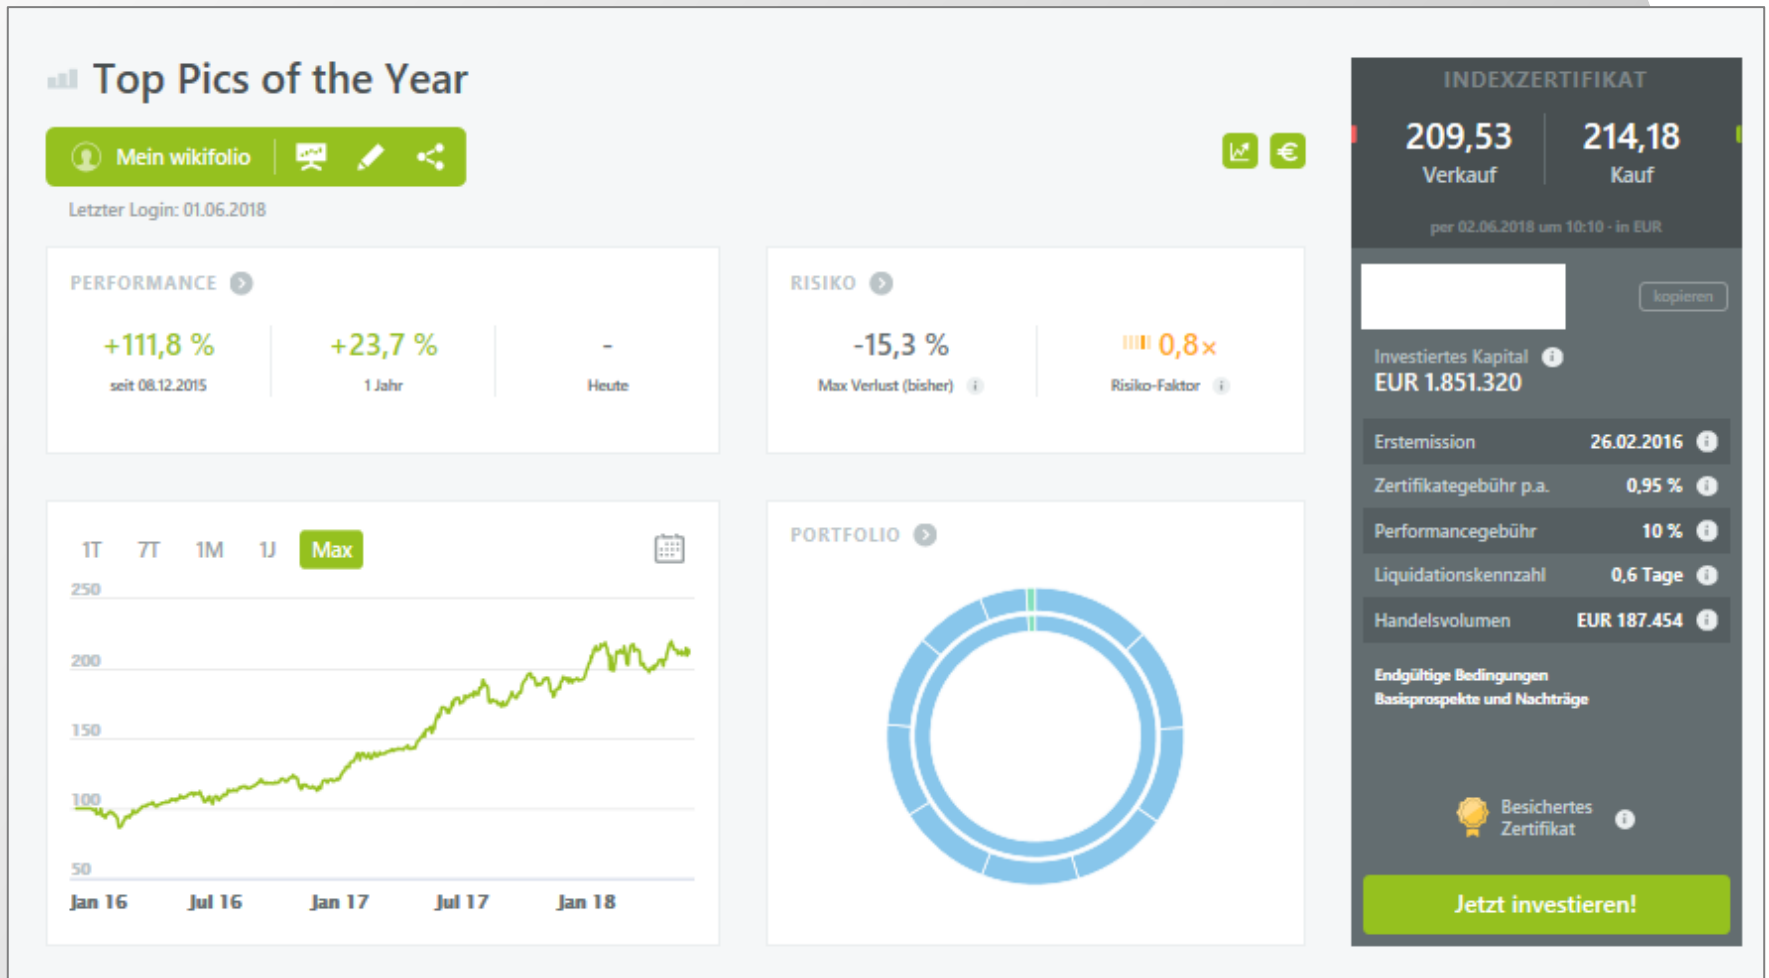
Top Pics of the Year

Mein wikifolio

Letzter Login: 01.06.2018

PERFORMANCE

+111,8 %
seit 08.12.2015

+23,7 %
1 Jahr

-
Heute

RISIKO

-15,3 %
Max Verlust (bisher)

0,8×
Risiko-Faktor

1T 7T 1M 1J Max

250
200
150
100
50

Jan 16 Jul 16 Jan 17 Jul 17 Jan 18

PORTFOLIO

INDEXZERTIFIKAT

209,53
Verkauf

214,18
Kauf

per 02.06.2018 um 10:10 · in EUR

kopieren

Investiertes Kapital
EUR 1.851.320

| | |
|---|---|
| Erstemission | 26.02.2016 |
| Zertifikategebühr p.a. | 0,95 % |
| Performancegebühr | 10 % |
| Liquidationskennzahl | 0,6 Tage |
| Handelsvolumen | EUR 187.454 |

Endgültige Bedingungen
Basisprospekte und Nachträge

Besichertes Zertifikat

Jetzt investieren!